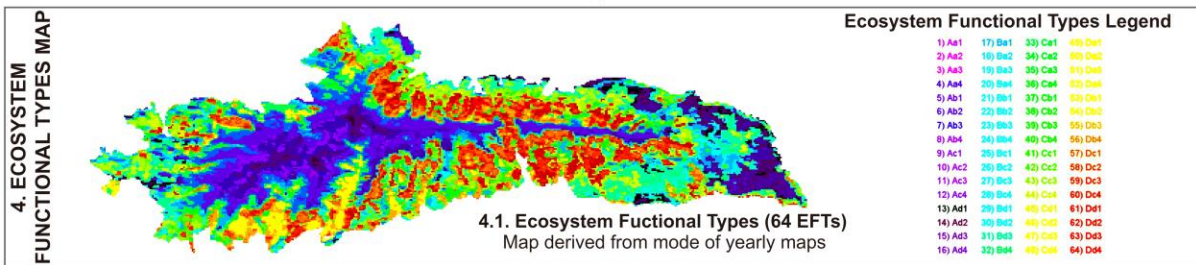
4. ECOSYSTEM FUNCTIONAL TYPES MAP

Ecosystem Functional Types Legend

1) Aa1
2) Aa2
3) Aa3
4) Aa4
5) Ab1
6) Ab2
7) Ab3
8) Ab4
9) Ac1
10) Ac2
11) Ac3
12) Ac4
13) Ad1
14) Ad2
15) Ad3
16) Ad4

17) Ba1
18) Ba2
19) Ba3
20) Ba4
21) Bb1
22) Bb2
23) Bb3
24) Bb4
25) Bc1
26) Bc2
27) Bc3
28) Bc4
29) Bd1
30) Bd2
31) Bd3
32) Bd4

33) Ca1
34) Ca2
35) Ca3
36) Ca4
37) Cb1
38) Cb2
39) Cb3
40) Cb4
41) Cc1
42) Cc2
43) Cc3
44) Cc4
45) Cd1
46) Cd2
47) Cd3
48) Cd4

49) Da1
50) Da2
51) Da3
52) Da4
53) Db1
54) Db2
55) Db3
56) Db4
57) Dc1
58) Dc2
59) Dc3
60) Dc4
61) Dd1
62) Dd2
63) Dd3
64) Dd4

4.1. Ecosystem Fuctional Types (64 EFTs)
Map derived from mode of yearly maps